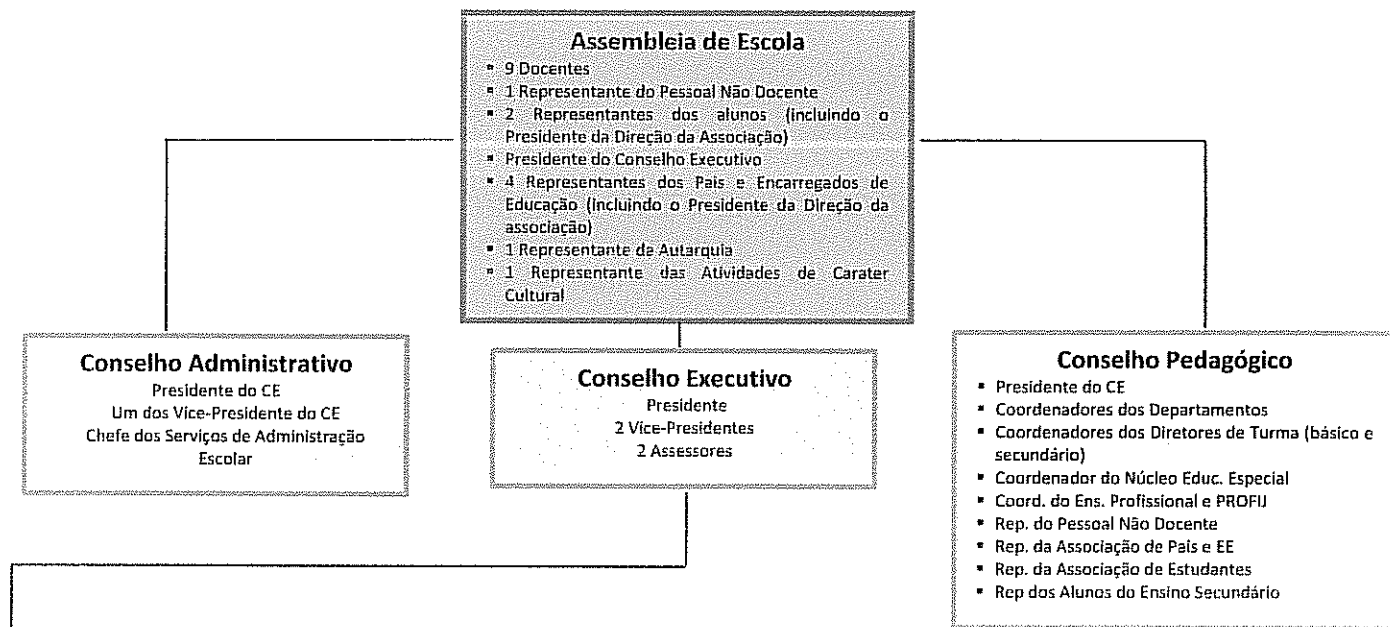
Assembleia de Escola
- 9 Docentes
- 1 Representante do Pessoal Não Docente
- 2 Representantes dos alunos (incluindo o Presidente da Direção da Associação)
- Presidente do Conselho Executivo
- 4 Representantes dos Pais e Encarregados de Educação (incluindo o Presidente da Direção da associação)
- 1 Representante da Autarquia
- 1 Representante das Atividades de Carater Cultural

Conselho Administrativo
Presidente do CE
Um dos Vice-Presidente do CE
Chefe dos Serviços de Administração Escolar

Conselho Executivo
Presidente
2 Vice-Presidentes
2 Assessores

Conselho Pedagógico
- Presidente do CE
- Coordenadores dos Departamentos
- Coordenadores dos Diretores de Turma (básico e secundário)
- Coordenador do Núcleo Educ. Especial
- Coord. do Ens. Profissional e PROFIJ
- Rep. do Pessoal Não Docente
- Rep. da Associação de Pais e EE
- Rep. da Associação de Estudantes
- Rep dos Alunos do Ensino Secundário